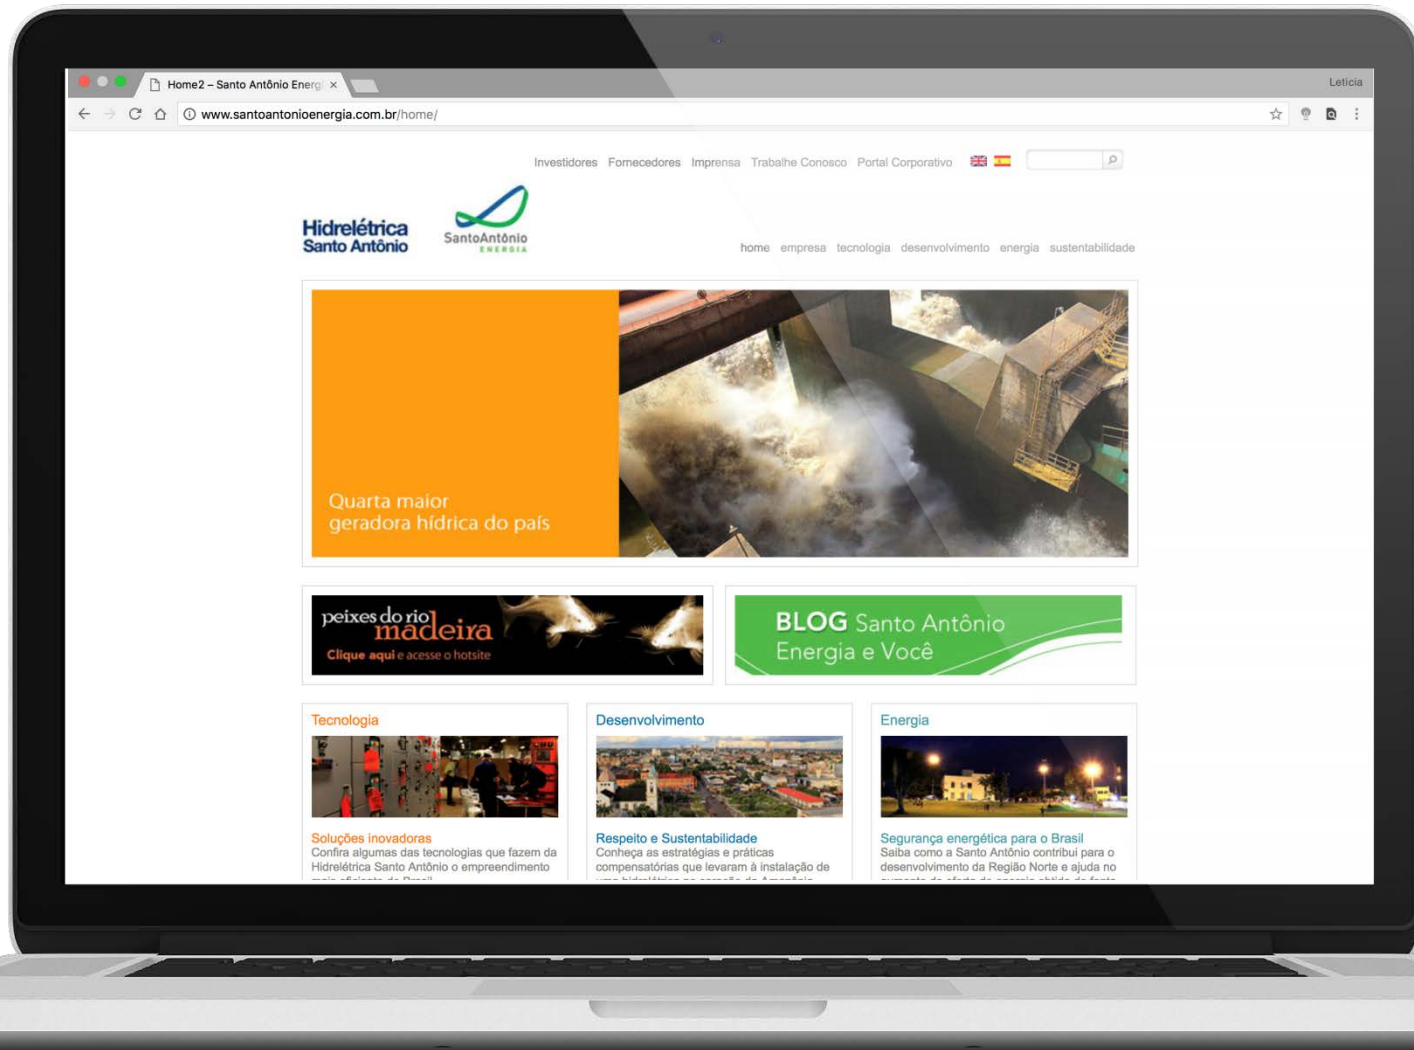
Home2 – Santo Antônio Energ ×

Letícia

www.santoantonioenergia.com.br/home/

Investidores Fornecedores Imprensa Trabalhe Conosco Portal Corporativo

Hidrelétrica Santo Antônio

SantoAntônio ENERGIA

home empresa tecnologia desenvolvimento energia sustentabilidade

Quarta maior geradora hídrica do país

peixes do rio madeira
Clique aqui e acesse o hotsite

BLOG Santo Antônio Energia e Você

Tecnologia

Soluções inovadoras
Confira algumas das tecnologias que fazem da Hidrelétrica Santo Antônio o empreendimento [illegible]

Desenvolvimento

Respeito e Sustentabilidade
Conheça as estratégias e práticas compensatórias que levaram à instalação de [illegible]

Energia

Segurança energética para o Brasil
Saiba como a Santo Antônio contribui para o desenvolvimento da Região Norte e ajuda no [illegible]